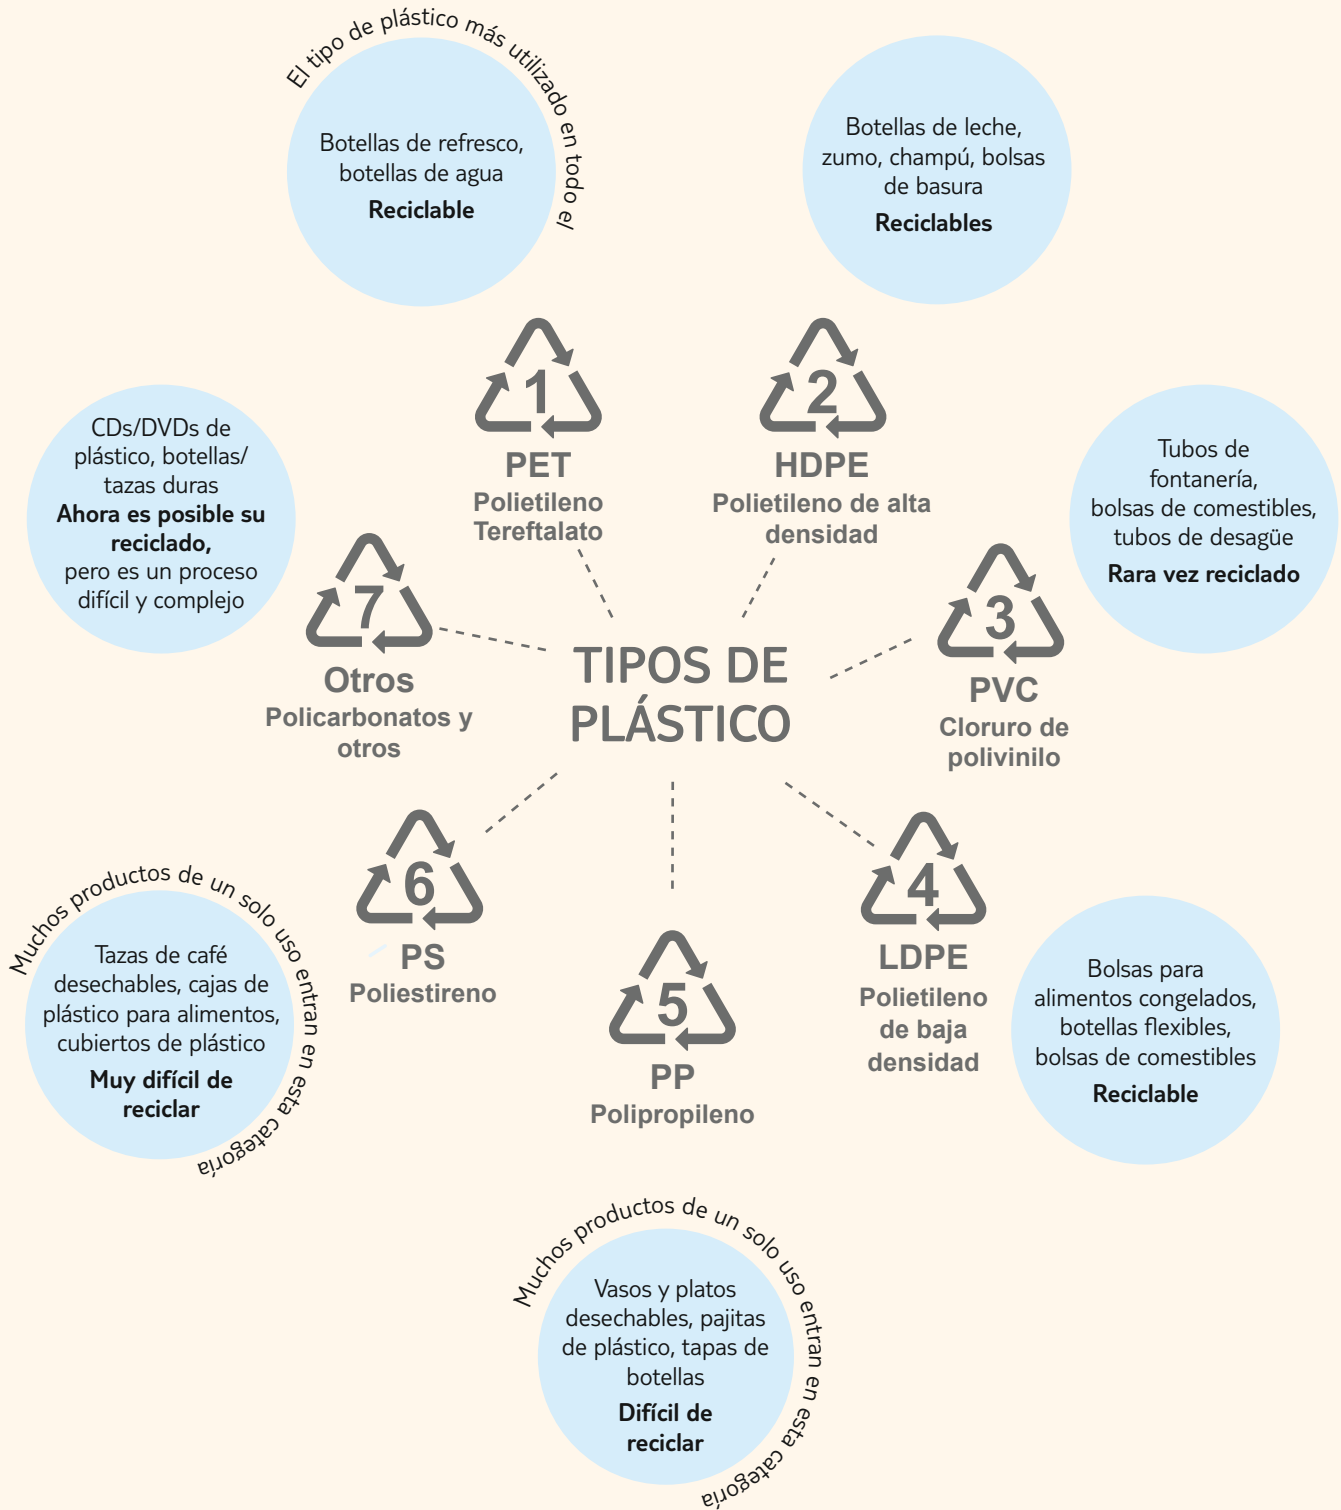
El tipo de plástico más utilizado en todo el

Botellas de refresco, botellas de agua
**Reciclable**

Botellas de leche, zumo, champú, bolsas de basura
**Reciclables**

1
PET
Polietileno Tereftalato

2
HDPE
Polietileno de alta densidad

CDs/DVDs de plástico, botellas/ tazas duras
**Ahora es posible su reciclado,**
pero es un proceso difícil y complejo

Tubos de fontanería, bolsas de comestibles, tubos de desagüe
**Rara vez reciclado**

7
Otros
Policarbonatos y otros

TIPOS DE PLÁSTICO

3
PVC
Cloruro de polivinilo

6
PS
Poliestireno

5
PP
Polipropileno

4
LDPE
Polietileno de baja densidad

Muchos productos de un solo uso entran en esta categoría

Tazas de café desechables, cajas de plástico para alimentos, cubiertos de plástico
**Muy difícil de reciclar**

Bolsas para alimentos congelados, botellas flexibles, bolsas de comestibles
**Reciclable**

Muchos productos de un solo uso entran en esta categoría

Vasos y platos desechables, pajitas de plástico, tapas de botellas
**Difícil de reciclar**